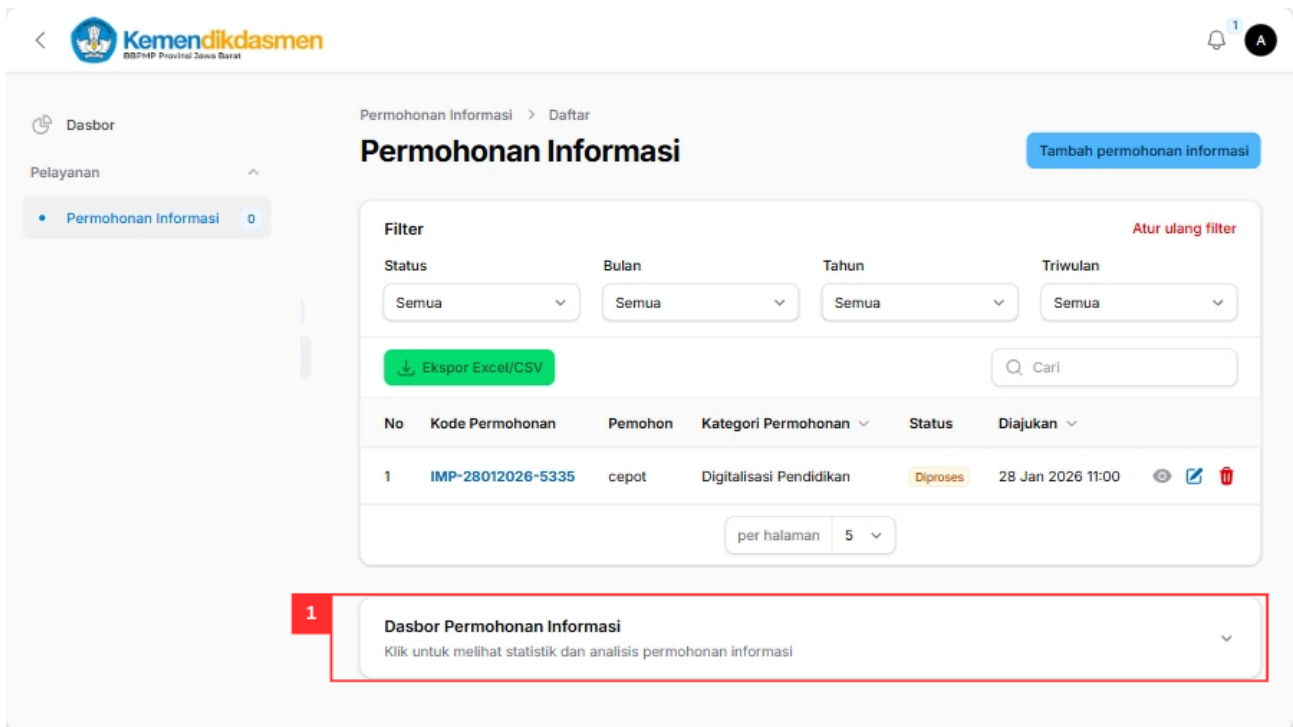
Kemendikdasmen
BBPMP Provinsi Jawa Barat

1
A

Dasbor

Pelayanan

Permohonan Informasi 0

Permohonan Informasi > Daftar

Permohonan Informasi

Tambah permohonan informasi

Filter

Atur ulang filter

Status
Semua

Bulan
Semua

Tahun
Semua

Triwulan
Semua

Ekspor Excel/CSV

Cari

| No | Kode Permohonan | Pemohon | Kategori Permohonan | Status | Diajukan |
|---|---|---|---|---|---|
| 1 | IMP-28012026-5335 | cepot | Digitalisasi Pendidikan | Diproses | 28 Jan 2026 11:00 |

per halaman 5

1

Dasbor Permohonan Informasi

Klik untuk melihat statistik dan analisis permohonan informasi